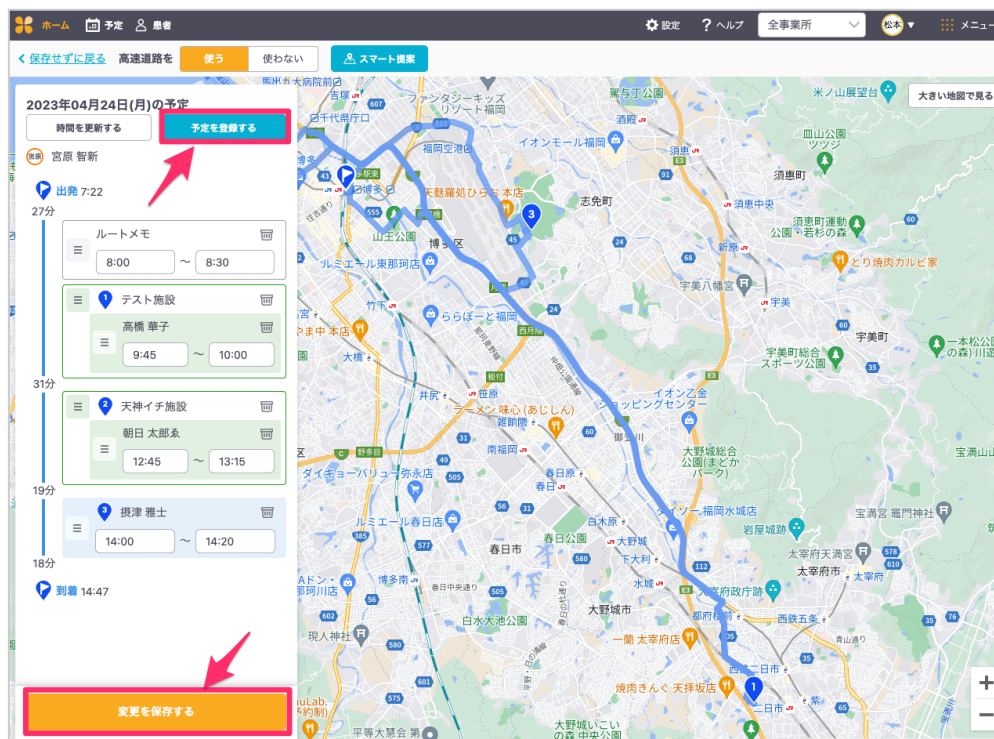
ホーム 予定 患者 設定 ヘルプ 全事業所 松本 メニュー

< 保存せずに戻る 高速道路を 使う 使わない スマート提案

2023年04月24日(月)の予定

時間を更新する 予定を登録する

宮原 智新

出発 7:22

27分

ルートメモ
8:00 〜 8:30

1 テスト施設
高橋 華子
9:45 〜 10:00

31分

2 天神イチ施設
朝日 太郎糸
12:45 〜 13:15

19分

3 摂津 雅士
14:00 〜 14:20

18分

到着 14:47

変更を保存する

大きい地図で見る

ファンタジーキッズリゾート福岡
黒与丁公園
米ノ山展望台
イオンモール福岡
酒殿
皿山公園 ツツジ
福岡空港
天麩羅処ひらお 本店
志免町
須恵町
須恵中央
須恵町運動公園・若杉の森
山王公園
博多区
新原
ルミエール東那珂店
とり焼肉カルビ家
宇美八幡宮
宇美
ららぽーと福岡
竹下
やま中 本店
宇美町
宇美町総合スポーツ公園
一本松公園の森
大橋
イオン乙金ショッピングセンター
笹原
ラーメン 味心(あじしん)
井尻
雑餉隈
南福岡
大野城総合公園(まどかパーク)
宝満山
春日原
ダイキョーバリュー弥永店
春日
白木原
ダイソー福岡水城店
岩屋城跡
ルミエール春日店
大野城
宝満宮 竈門神社
下大利
春日市
春日公園
太宰府天満宮
博多南
太宰府市
水城
太宰府政庁跡
大野城市
都府楼前
西鉄五条
白水大池公園
一蘭 太宰府店
現人神社
西鉄二日市
焼肉きんぐ 天拝坂店
二日市
平等大慧会
大野城いこいの森 中央公園
吉塚
千代県庁口
博多